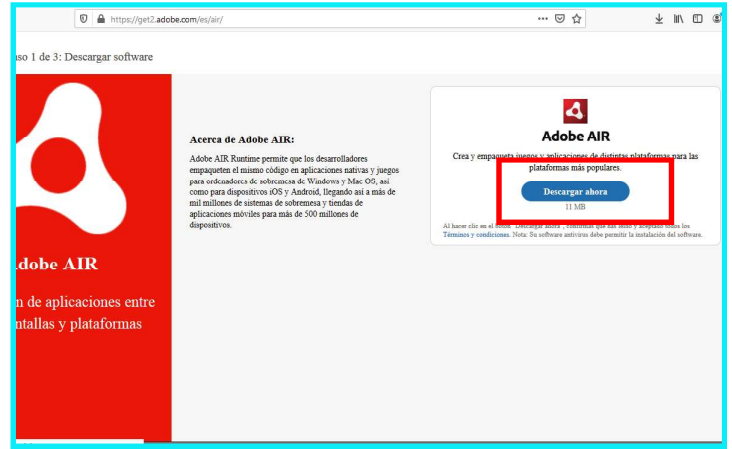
https://get2.adobe.com/es/air/

aso 1 de 3: Descargar software

Acerca de Adobe AIR:

Adobe AIR Runtime permite que los desarrolladores empaqueten el mismo código en aplicaciones nativas y juegos para ordenadores de sobremesa de Windows y Mac OS, así como para dispositivos iOS y Android, llegando así a más de mil millones de sistemas de sobremesa y tiendas de aplicaciones móviles para más de 500 millones de dispositivos.

Adobe AIR

Crea y empaqueta juegos y aplicaciones de distintas plataformas para las plataformas más populares.

Descargar ahora

11 MB

Al hacer clic en el botón "Descargar ahora", confirmas que has leído y aceptado todos los Términos y condiciones. Nota: Su software antivirus debe permitir la instalación del software.

dobe AIR

n de aplicaciones entre
ntallas y plataformas